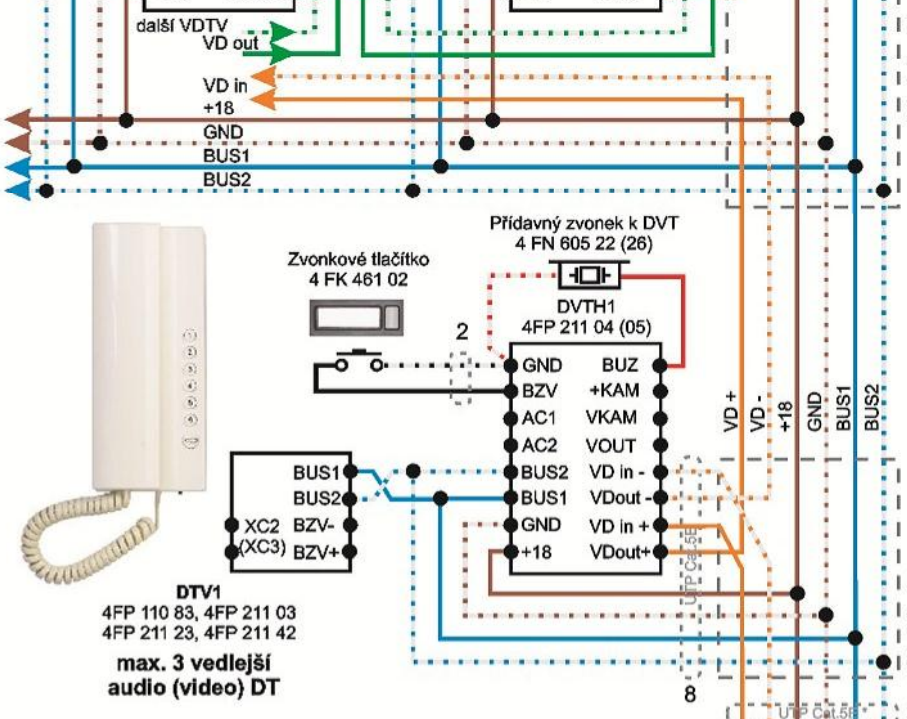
další VDTV
VD out
VD in
+18
GND
BUS1
BUS2

Přídavný zvonek k DVT
4 FN 605 22 (26)

Zvonkové tlačítko
4 FK 461 02

DVTH1
4FP 211 04 (05)

2

GND
BZV
AC1
AC2
BUS2
BUS1
GND
+18

BUZ
+KAM
VKAM
VOUT
VD in -
VDout -
VD in +
VDout+

VD +
VD -
+18
GND
BUS1
BUS2

BUS1
BUS2
XC2
(XC3)
BZV-
BZV+

UTP Cat.5E
8
UTP Cat.5E

DTV1
4FP 110 83, 4FP 211 03
4FP 211 23, 4FP 211 42

max. 3 vedlejší
audio (video) DT